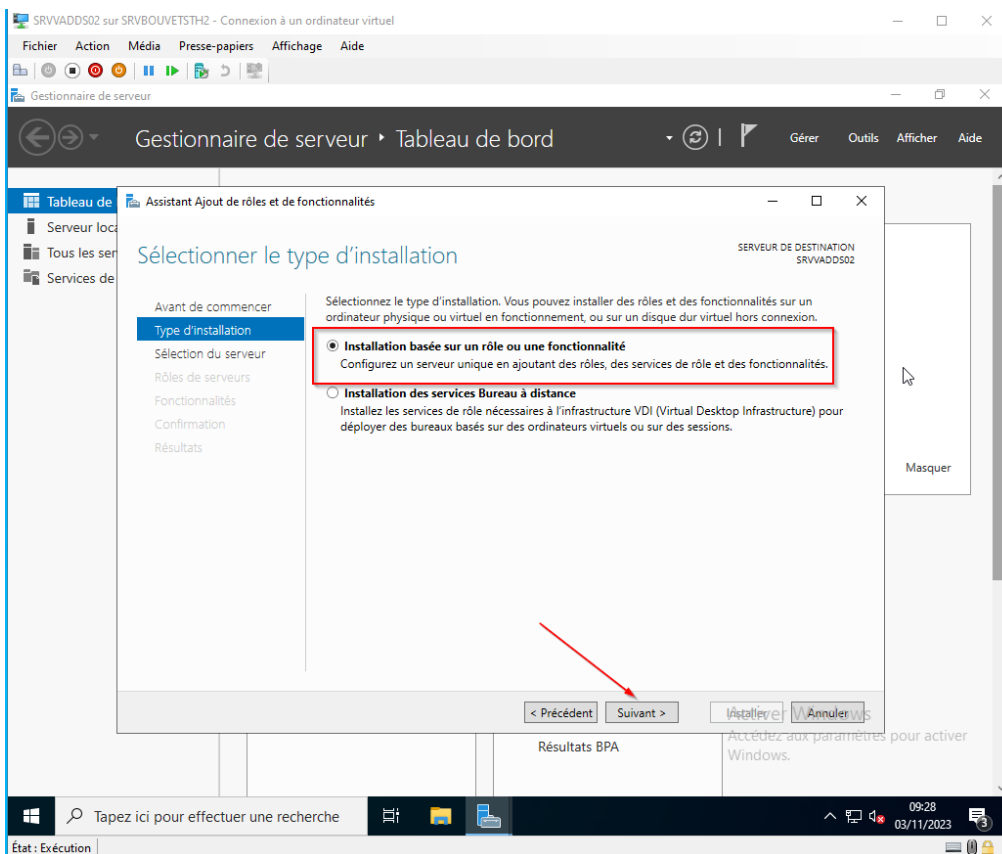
SRVVADDS02 sur SRVBOUVETSTH2 - Connexion à un ordinateur virtuel

Fichier Action Média Presse-papiers Affichage Aide

Gestionnaire de serveur

Gestionnaire de serveur ▸ Tableau de bord

Gérer Outils Afficher Aide

Tableau de
Serveur loca
Tous les ser
Services de

Assistant Ajout de rôles et de fonctionnalités

Sélectionner le type d'installation

SERVEUR DE DESTINATION
SRVVADDS02

Avant de commencer
Type d'installation
Sélection du serveur
Rôles de serveurs
Fonctionnalités
Confirmation
Résultats

Sélectionnez le type d'installation. Vous pouvez installer des rôles et des fonctionnalités sur un ordinateur physique ou virtuel en fonctionnement, ou sur un disque dur virtuel hors connexion.

Installation basée sur un rôle ou une fonctionnalité
Configurez un serveur unique en ajoutant des rôles, des services de rôle et des fonctionnalités.

Installation des services Bureau à distance
Installez les services de rôle nécessaires à l'infrastructure VDI (Virtual Desktop Infrastructure) pour déployer des bureaux basés sur des ordinateurs virtuels ou sur des sessions.

Masquer

< Précédent Suivant > Installer Annuler

Activer Windows
Accédez aux paramètres pour activer Windows.

Résultats BPA

Tapez ici pour effectuer une recherche

09:28
03/11/2023

État : Exécution